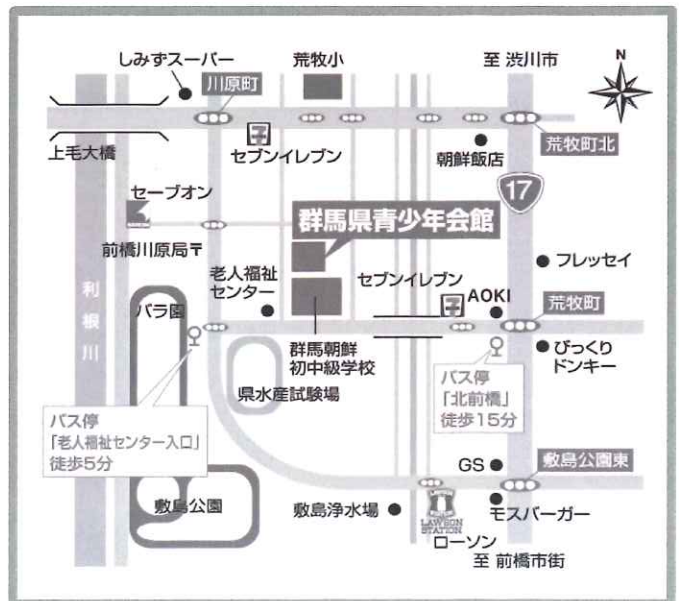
しみずスーパー
荒牧小
至 渋川市
N
川原町
上毛大橋
セブンイレブン
朝鮮飯店
荒牧町北
セーブオン
17
群馬県青少年会館
前橋川原局〒
フレッセイ
老人福祉センター
セブンイレブン
利根川
バラ園
AOKI
荒牧町
群馬朝鮮初中級学校
びっくりドンキー
県水産試験場
バス停
「北前橋」
徒歩15分
バス停
「老人福祉センター入口」
徒歩5分
GS
敷島公園東
敷島公園
敷島浄水場
LAWSON STATION
ローソン
モスバーガー
至 前橋市街